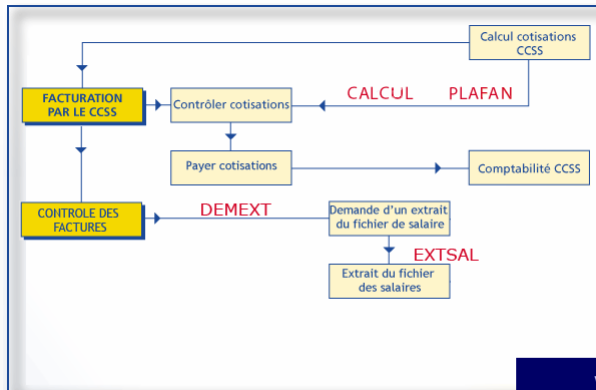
Calcul cotisations CCSS

FACTURATION PAR LE CCSS

Contrôler cotisations

CALCUL PLAFAN

Payer cotisations

Comptabilité CCSS

CONTROLE DES FACTURES

DEMEXT

Demande d'un extrait du fichier de salaire

EXTSAL

Extrait du fichier des salaires